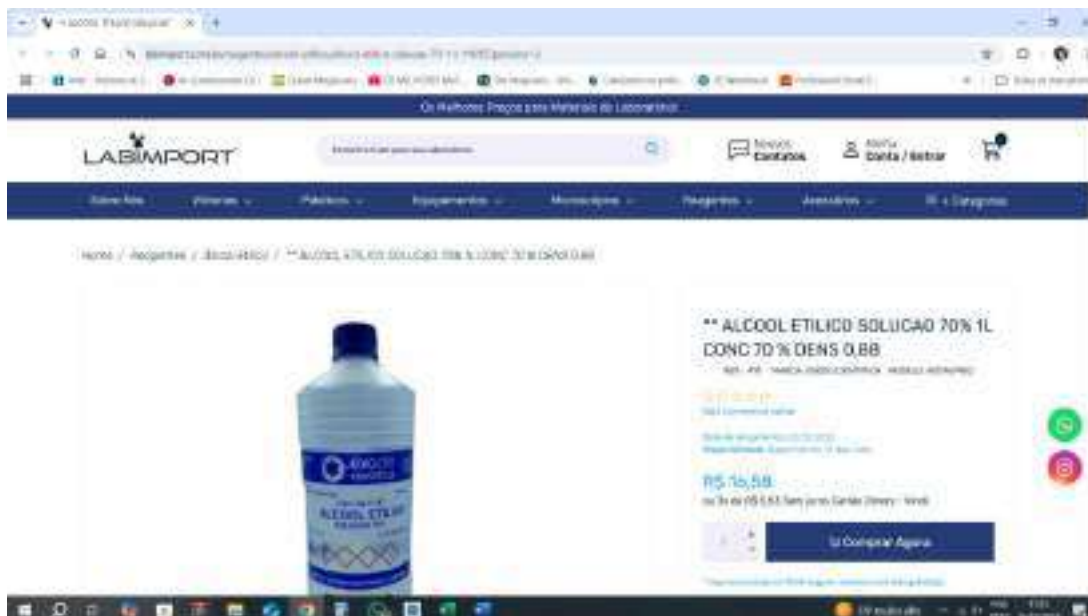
Os Melhores Preços para Materiais de Laboratório!

LABIMPORT

Nossos Contatos

Minha Conta / Entrar

Home / Reagentes / Álcool etílico / ** ALCOOL ETILICO SOLUCAO 70% 1L CONC 70 % DENS 0,88

** ALCOOL ETILICO SOLUCAO 70% 1L CONC 70 % DENS 0,88

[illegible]

R$ 16,58

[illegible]

Comprar Agora

ALCOOL ETILICO